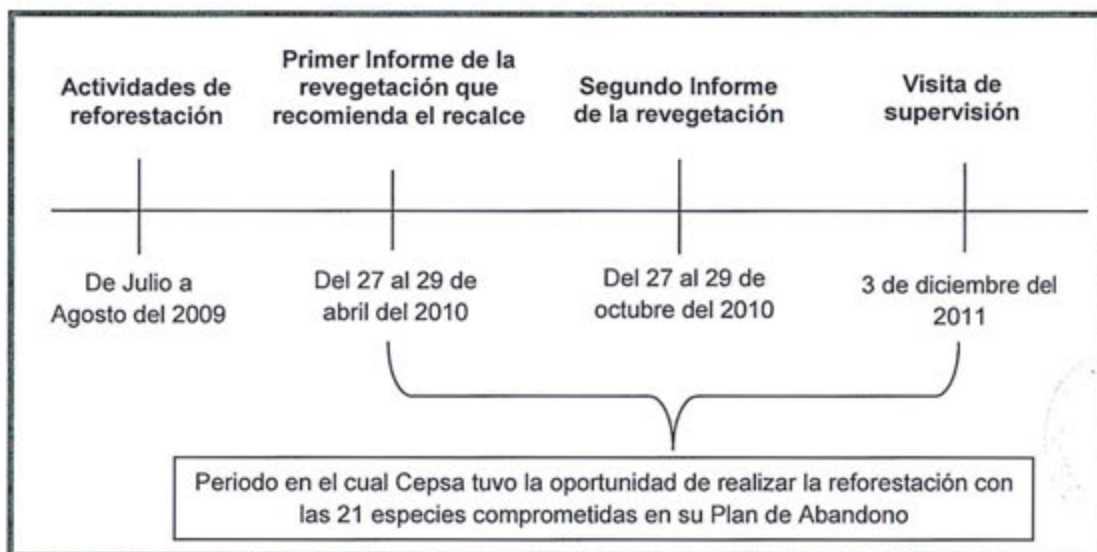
Actividades de reforestación

Primer Informe de la revegetación que recomienda el recalce

Segundo Informe de la revegetación

Visita de supervisión

De Julio a Agosto del 2009

Del 27 al 29 de abril del 2010

Del 27 al 29 de octubre del 2010

3 de diciembre del 2011

Periodo en el cual Cepsa tuvo la oportunidad de realizar la reforestación con las 21 especies comprometidas en su Plan de Abandono